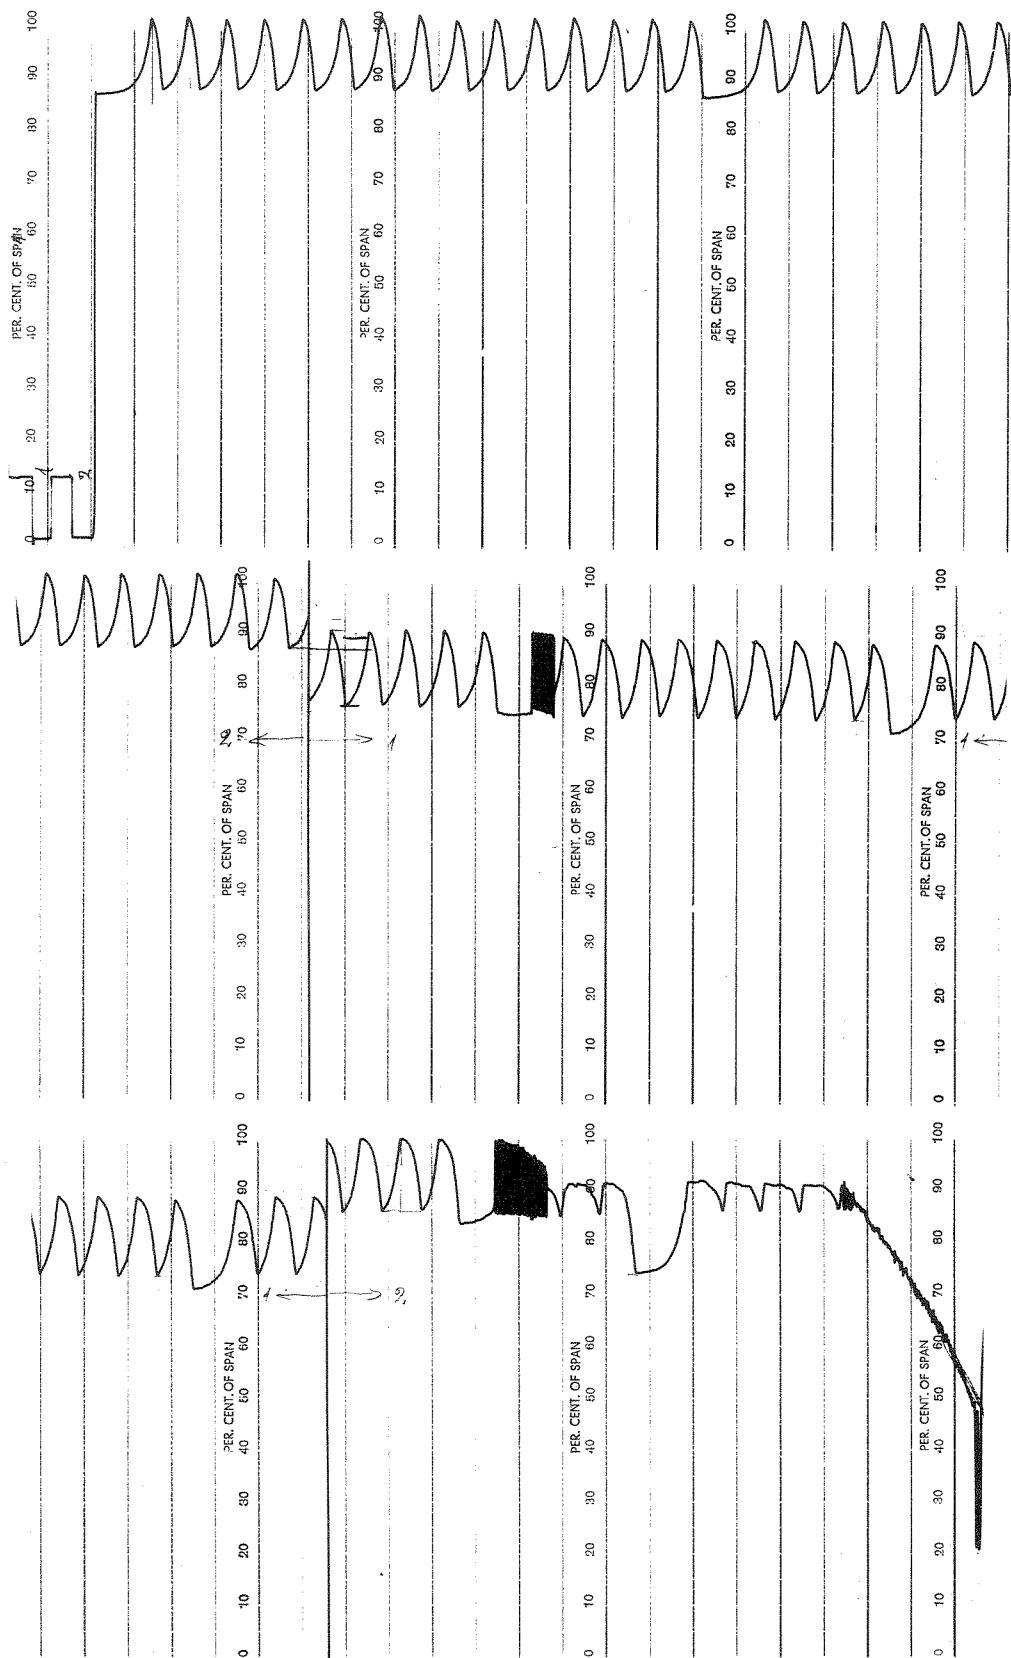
0 10 20 30 40 50 60 70 80 90 100
PER. CENT. OF SPAN
1 2

0 10 20 30 40 50 60 70 80 90 100
PER. CENT. OF SPAN

0 10 20 30 40 50 60 70 80 90 100
PER. CENT. OF SPAN

0 10 20 30 40 50 60 70 80 90 100
PER. CENT. OF SPAN
2 1

0 10 20 30 40 50 60 70 80 90 100
PER. CENT. OF SPAN

0 10 20 30 40 50 60 70 80 90 100
PER. CENT. OF SPAN
1

0 10 20 30 40 50 60 70 80 90 100
PER. CENT. OF SPAN
1 2

0 10 20 30 40 50 60 70 80 90 100
PER. CENT. OF SPAN

0 10 20 30 40 50 60 70 80 90 100
PER. CENT. OF SPAN